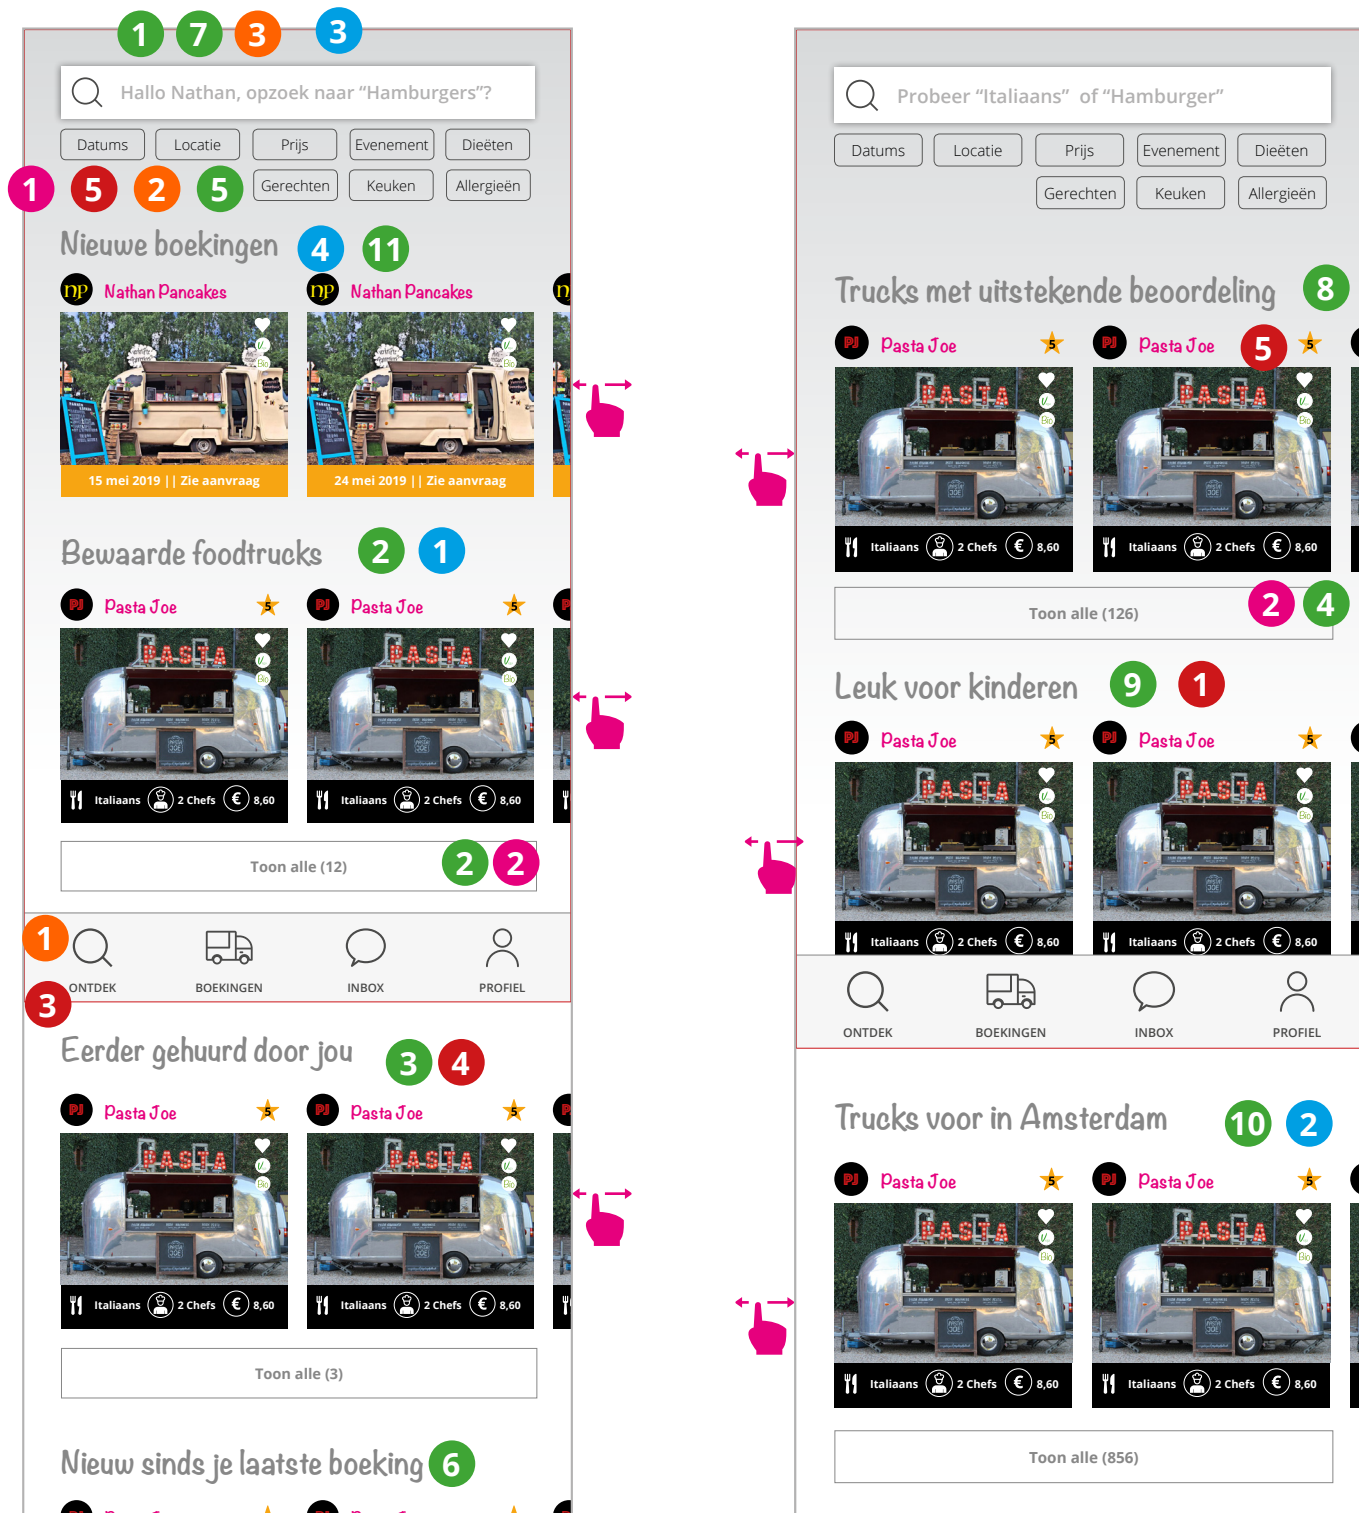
1 7 3 3

Hallo Nathan, opzoek naar "Hamburgers"?

Datums Locatie Prijs Evenement Dieëten

1 5 2 5 Gerechten Keuken Allergieën

Nieuwe boekingen 4 11

Nathan Pancakes
15 mei 2019 | | Zie aanvraag

Nathan Pancakes
24 mei 2019 | | Zie aanvraag

Bewaarde foodtrucks 2 1

Pasta Joe 5
Italiaans 2 Chefs 8,60

Pasta Joe 5
Italiaans 2 Chefs 8,60

Toon alle (12) 2 2

1 ONTDEK BOEKINGEN INBOX PROFIEL
3

Eerder gehuurd door jou 3 4

Pasta Joe 5
Italiaans 2 Chefs 8,60

Pasta Joe 5
Italiaans 2 Chefs 8,60

Toon alle (3)

Nieuw sinds je laatste boeking 6

Probeer "Italiaans" of "Hamburger"

Datums Locatie Prijs Evenement Dieëten

Gerechten Keuken Allergieën

Trucks met uitstekende beoordeling 8

Pasta Joe 5
Italiaans 2 Chefs 8,60

Pasta Joe 5 5
Italiaans 2 Chefs 8,60

Toon alle (126) 2 4

Leuk voor kinderen 9 1

Pasta Joe 5
Italiaans 2 Chefs 8,60

Pasta Joe 5
Italiaans 2 Chefs 8,60

ONTDEK BOEKINGEN INBOX PROFIEL

Trucks voor in Amsterdam 10 2

Pasta Joe 5
Italiaans 2 Chefs 8,60

Pasta Joe 5
Italiaans 2 Chefs 8,60

Toon alle (856)